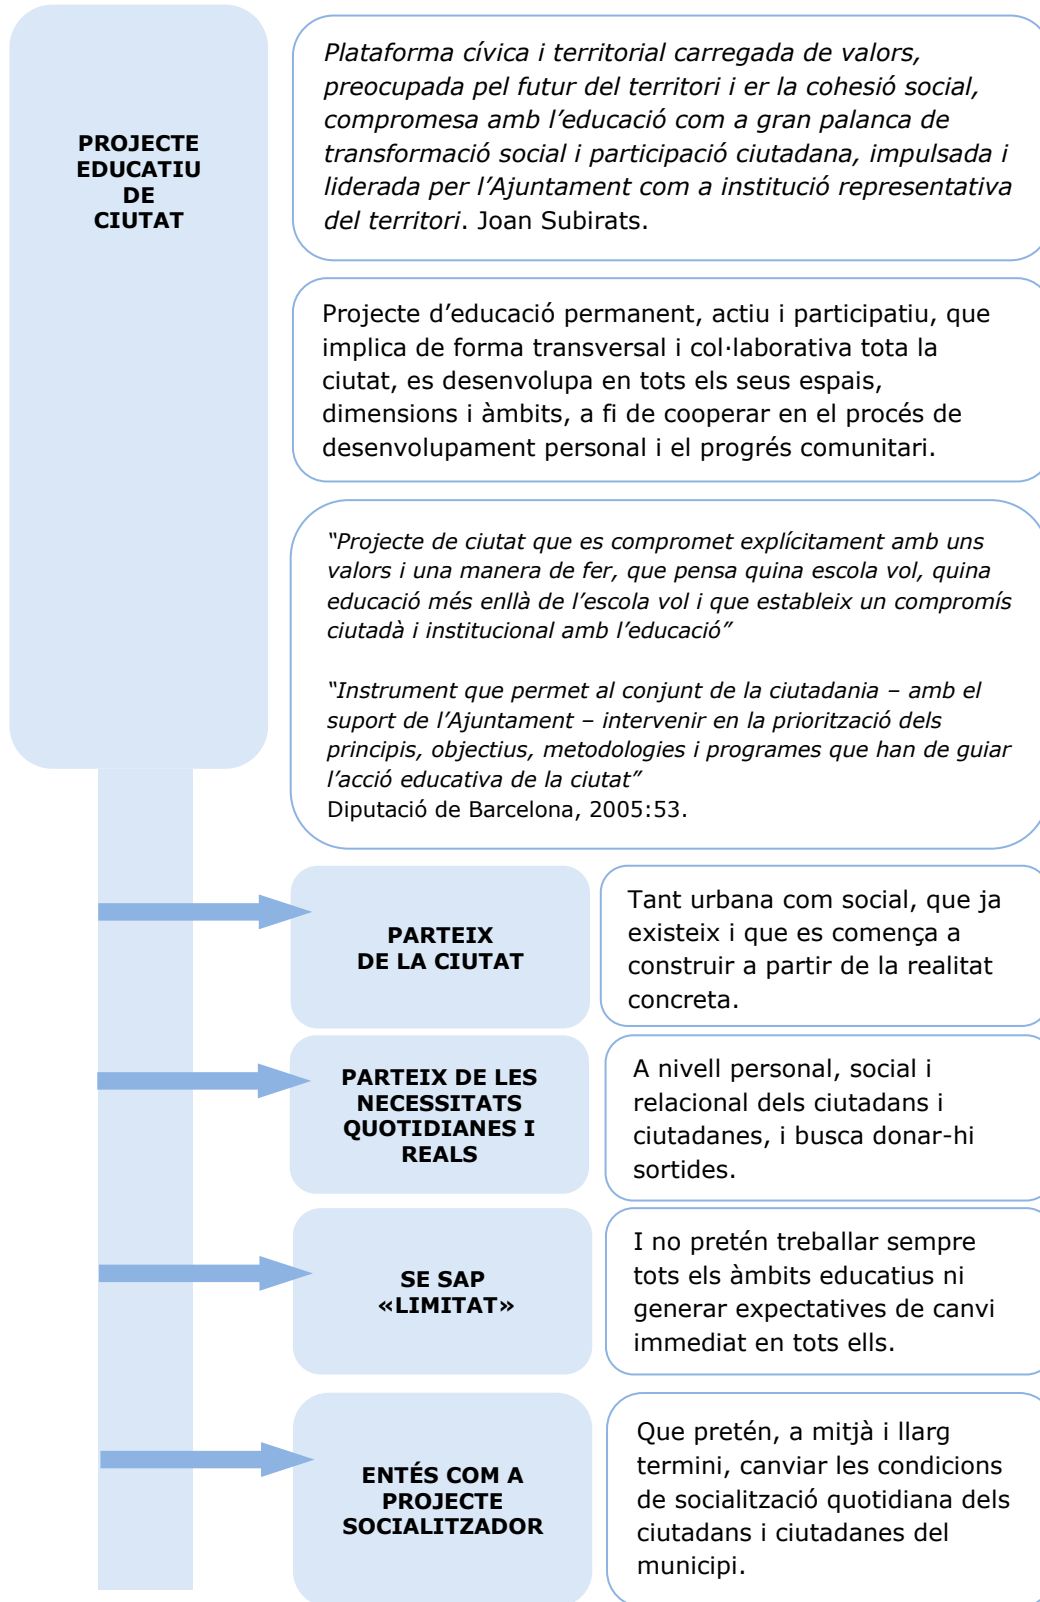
PROJECTE EDUCATIU DE CIUTAT

Plataforma cívica i territorial carregada de valors, preocupada pel futur del territori i er la cohesió social, compromesa amb l'educació com a gran palanca de transformació social i participació ciutadana, impulsada i liderada per l'Ajuntament com a institució representativa del territori. Joan Subirats.

Projecte d'educació permanent, actiu i participatiu, que implica de forma transversal i col·laborativa tota la ciutat, es desenvolupa en tots els seus espais, dimensions i àmbits, a fi de cooperar en el procés de desenvolupament personal i el progrés comunitari.

"Projecte de ciutat que es compromet explícitament amb uns valors i una manera de fer, que pensa quina escola vol, quina educació més enllà de l'escola vol i que estableix un compromís ciutadà i institucional amb l'educació"

"Instrument que permet al conjunt de la ciutadania – amb el suport de l'Ajuntament – intervenir en la priorització dels principis, objectius, metodologies i programes que han de guiar l'acció educativa de la ciutat"
Diputació de Barcelona, 2005:53.

PARTEIX DE LA CIUTAT

Tant urbana com social, que ja existeix i que es comença a construir a partir de la realitat concreta.

PARTEIX DE LES NECESSITATS QUOTIDIANES I REALS

A nivell personal, social i relacional dels ciutadans i ciutadanes, i busca donar-hi sortides.

SE SAP «LIMITAT»

I no pretén treballar sempre tots els àmbits educatius ni generar expectatives de canvi immediat en tots ells.

ENTÉS COM A PROJECTE SOCIALITZADOR

Que pretén, a mitjà i llarg termini, canviar les condicions de socialització quotidiana dels ciutadans i ciutadanes del municipi.